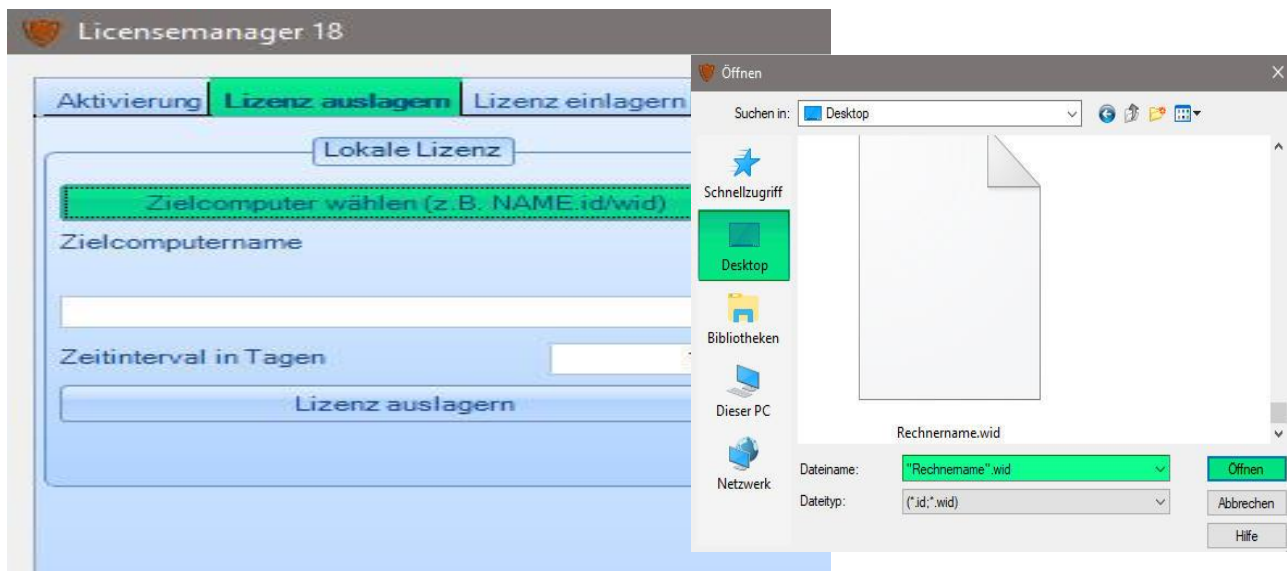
Licensemanager 18

Aktivierung | Lizenz auslagern | Lizenz einlagern

Lokale Lizenz

Zielcomputer wählen (z.B. NAME.id/wid)

Zielcomputername

Zeitinterval in Tagen

Lizenz auslagern

Öffnen

Suchen in: Desktop

Schnellzugriff

Desktop

Bibliotheken

Dieser PC

Netzwerk

Rechnername.wid

Dateiname: "Rechnername".wid

Dateityp: (*.id;*.wid)

Öffnen

Abbrechen

Hilfe